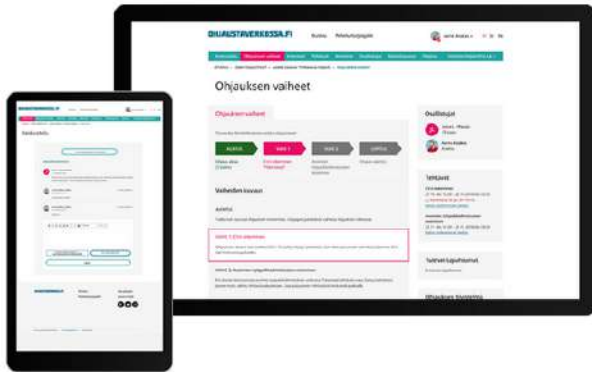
OHJAUSTAVERKOSSA.FI

Ohjauksen vaiheet

Ohjauksen vaiheet

ALKUUN

VAIHE 1

VAIHE 2

LOPPUUN

Vaiheiden sisusta

Ohjaajat

Tehtävät

Tulevat tapahtumat

Ohjauksen tiimitila

OHJAUSTAVERKOSSA.FI

Viestiketju